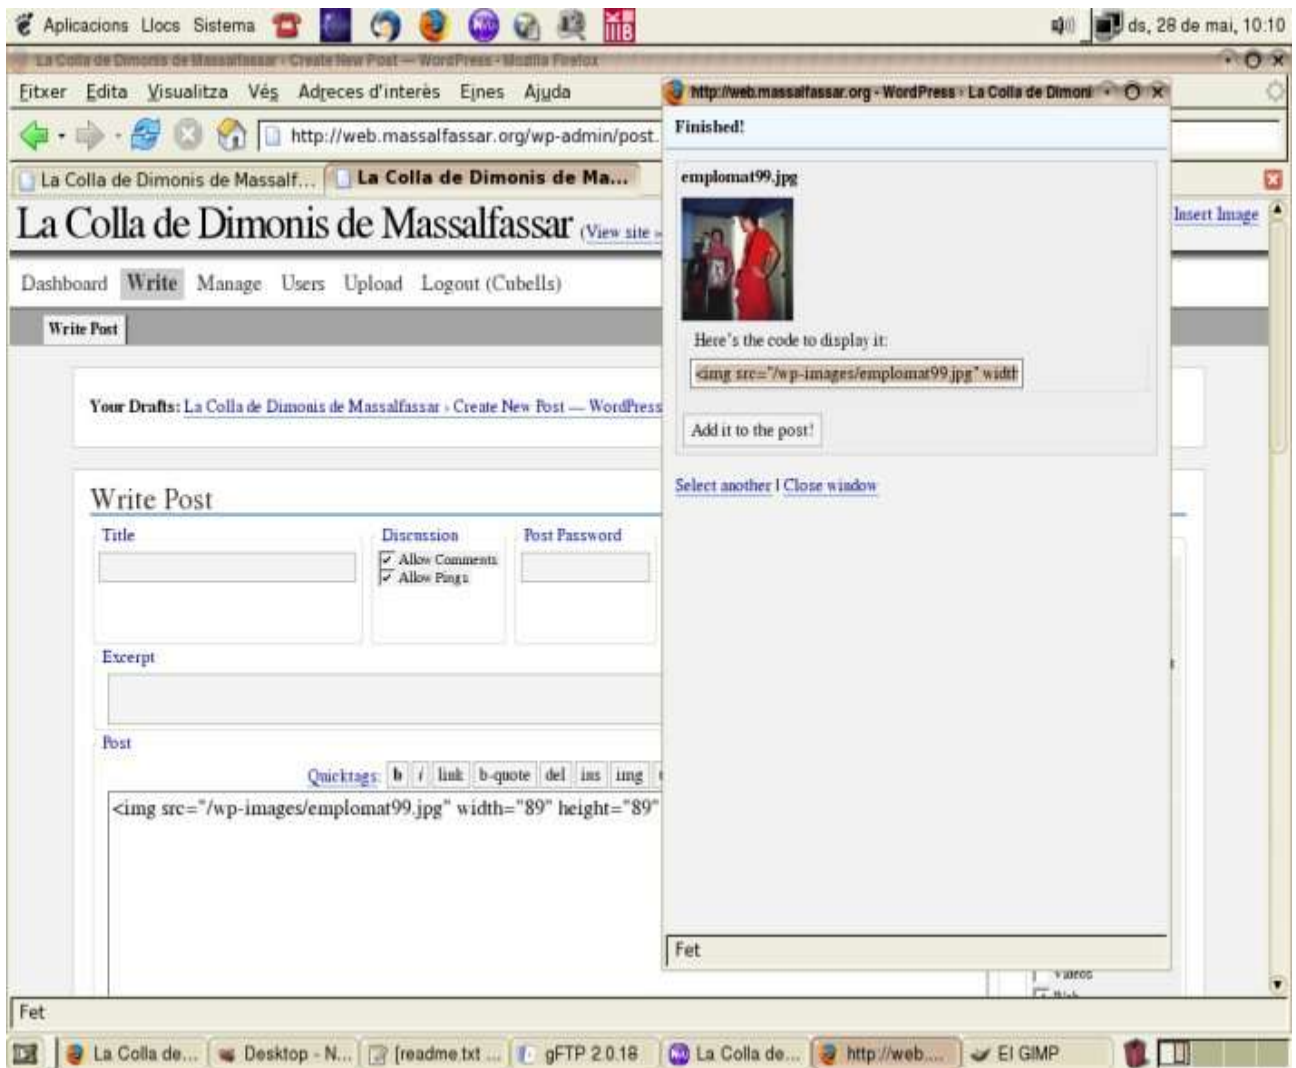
Aplicacions Llocs Sistema

ds, 28 de mai, 10:10

La Colla de Dimonis de Massalfassar › Create New Post — WordPress - Mozilla Firefox

Fitxer Edita Visualitza Vés Adreces d'interès Eines Ajuda

http://web.massalfassar.org/wp-admin/post.

La Colla de Dimonis de Massalf... La Colla de Dimonis de Ma...

La Colla de Dimonis de Massalfassar (View site »

Dashboard Write Manage Users Upload Logout (Cubells)

Write Post

Your Drafts: La Colla de Dimonis de Massalfassar › Create New Post — WordPress

Write Post

Title

Discussion

Allow Comments

Allow Pings

Post Password

Excerpt

Post

Quicktags: b i link b-quote del ins img

<img src="/wp-images/emplomat99.jpg" width="89" height="89"

Insert Image

Fet

http://web.massalfassar.org - WordPress › La Colla de Dimoni

Finished!

emplomat99.jpg

Here's the code to display it:

<img src="/wp-images/emplomat99.jpg" width

Add it to the post!

Select another | Close window

Fet

La Colla de... Desktop - N... [readme.txt ... gFTP 2.0.18 La Colla de... http://web.... El GIMP